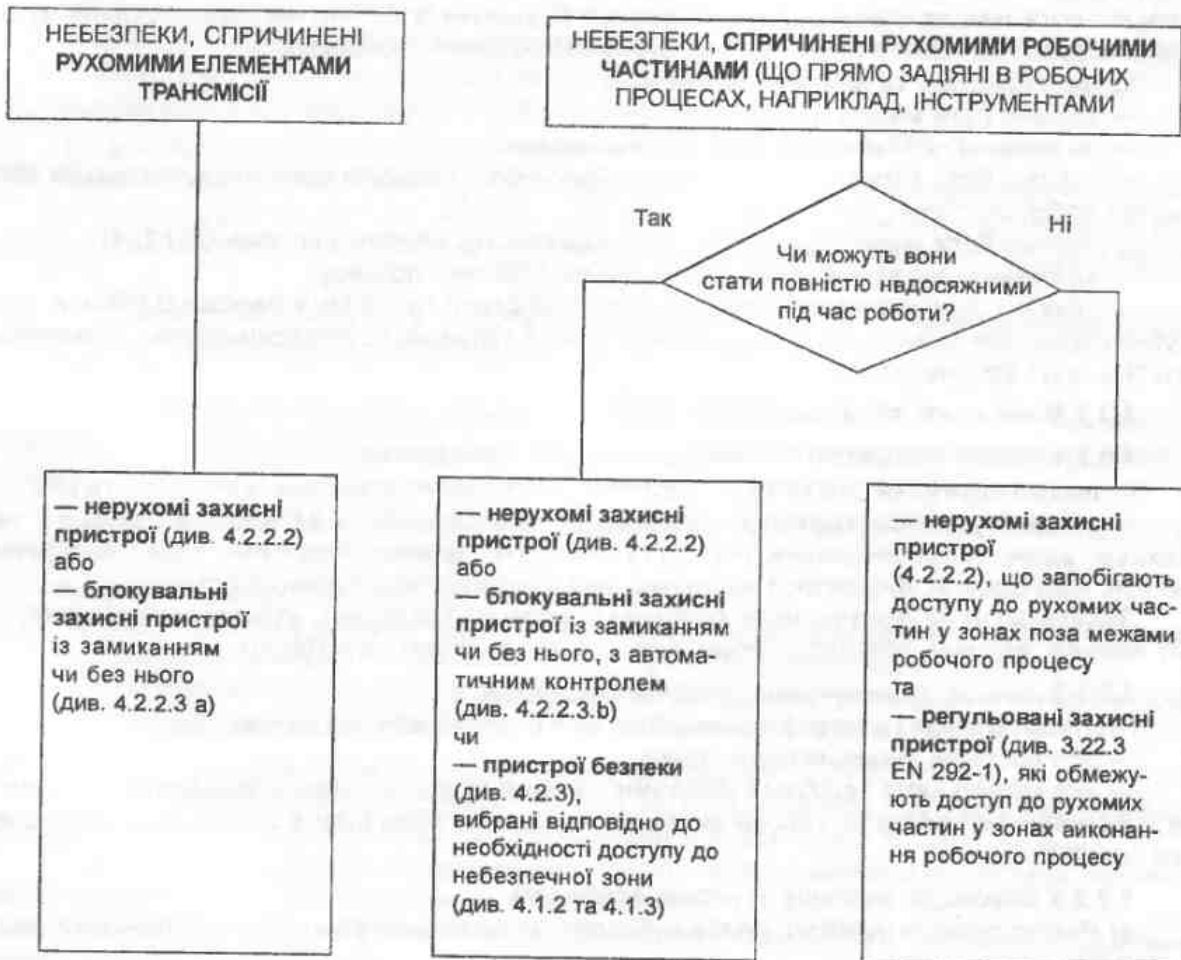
НЕБЕЗПЕКИ, СПРИЧИНЕНІ РУХОМИМИ ЕЛЕМЕНТАМИ ТРАНСМІСІЇ

НЕБЕЗПЕКИ, СПРИЧИНЕНІ РУХОМИМИ РОБОЧИМИ ЧАСТИНАМИ (ЩО ПРЯМО ЗАДІЯНІ В РОБОЧИХ ПРОЦЕСАХ, НАПРИКЛАД, ІНСТРУМЕНТАМИ

Чи можуть вони стати повністю нвдосяжними під час роботи?

Так

Ні

— нерухомі захисні пристрої (див. 4.2.2.2) або
— блокувальні захисні пристрої із замиканням чи без нього (див. 4.2.2.3 а)

— нерухомі захисні пристрої (див. 4.2.2.2) або
— блокувальні захисні пристрої із замиканням чи без нього, з автоматичним контролем (див. 4.2.2.3.b) чи
— пристрої безпеки (див. 4.2.3), вибрані відповідно до необхідності доступу до небезпечної зони (див. 4.1.2 та 4.1.3)

— нерухомі захисні пристрої (4.2.2.2), що запобігають доступу до рухомих частин у зонах поза межами робочого процесу та
— регульовані захисні пристрої (див. 3.22.3 EN 292-1), які обмежують доступ до рухомих частин у зонах аиконання робочого процесу